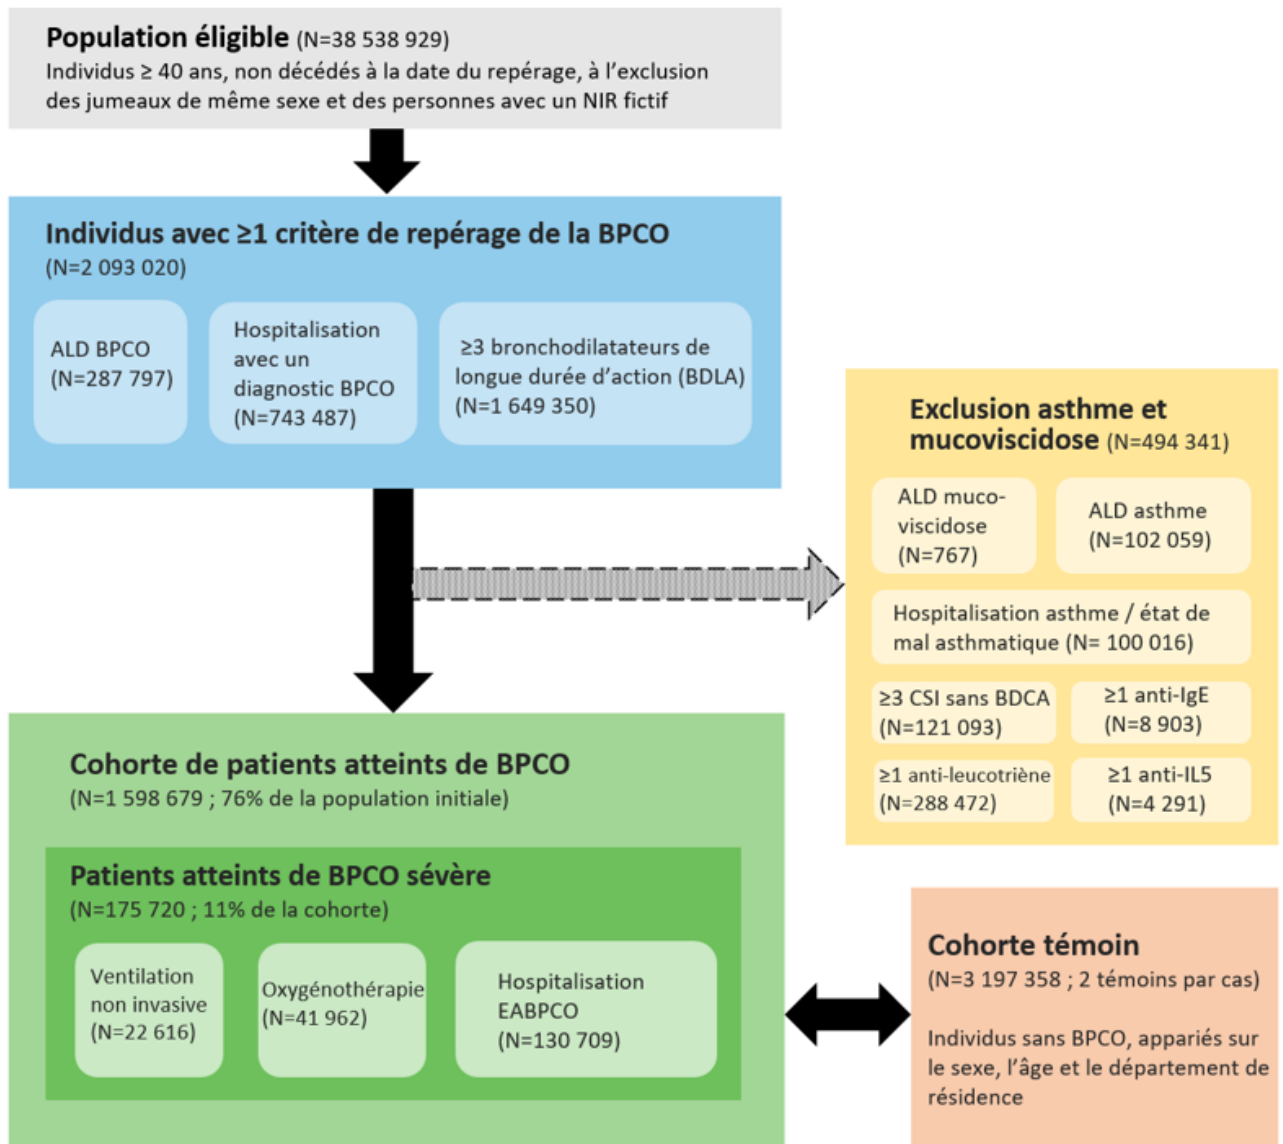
**Population éligible** (N=38 538 929)
Individus ≥ 40 ans, non décédés à la date du repérage, à l'exclusion des jumeaux de même sexe et des personnes avec un NIR fictif

**Individus avec ≥1 critère de repérage de la BPCO**
(N=2 093 020)

ALD BPCO
(N=287 797)

Hospitalisation avec un diagnostic BPCO
(N=743 487)

≥3 bronchodilatateurs de longue durée d'action (BDLA)
(N=1 649 350)

**Exclusion asthme et mucoviscidose** (N=494 341)

ALD mucoviscidose
(N=767)

ALD asthme
(N=102 059)

Hospitalisation asthme / état de mal asthmatique (N= 100 016)

≥3 CSI sans BDCA
(N=121 093)

≥1 anti-IgE
(N=8 903)

≥1 anti-leucotriène
(N=288 472)

≥1 anti-IL5
(N=4 291)

**Cohorte de patients atteints de BPCO**
(N=1 598 679 ; 76% de la population initiale)

**Patients atteints de BPCO sévère**
(N=175 720 ; 11% de la cohorte)

Ventilation non invasive
(N=22 616)

Oxygénothérapie
(N=41 962)

Hospitalisation EABPCO
(N=130 709)

**Cohorte témoin**
(N=3 197 358 ; 2 témoins par cas)

Individus sans BPCO, appariés sur le sexe, l'âge et le département de résidence